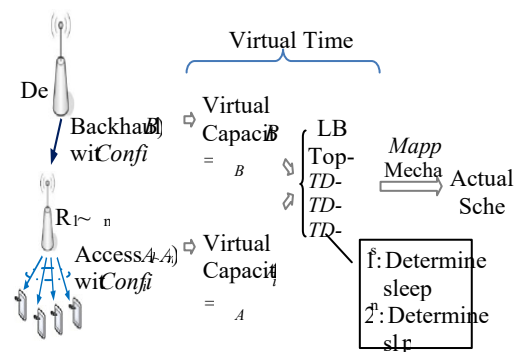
Virtual Time

De

Backhaul$B$)
wit$Confi$

R$_{1\sim n}$

Access$A$-$A$)
wit$Confi$

Virtual
Capaci$B$
= $_B$

Virtual
Capacit$_i$
= $_A$

LB
Top-
$TD$-
$TD$-
$TD$-

$Mapp$
Mecha

Actual
Sche

1:Determine
sleep
2:Determine
sl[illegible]